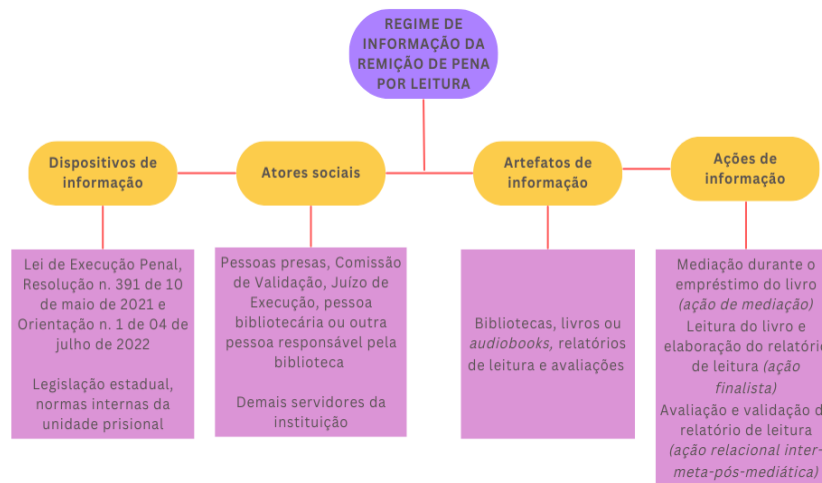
REGIME DE INFORMAÇÃO DA REMIÇÃO DE PENA POR LEITURA

Dispositivos de informação

Lei de Execução Penal, Resolução n. 391 de 10 de maio de 2021 e Orientação n. 1 de 04 de julho de 2022

Legislação estadual, normas internas da unidade prisional

Atores sociais

Pessoas presas, Comissão de Validação, Juízo de Execução, pessoa bibliotecária ou outra pessoa responsável pela biblioteca

Demais servidores da instituição

Artefatos de informação

Bibliotecas, livros ou *audiobooks*, relatórios de leitura e avaliações

Ações de informação

Mediação durante o empréstimo do livro *(ação de mediação)*
Leitura do livro e elaboração do relatóri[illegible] de leitura *(ação finalista)*
Avaliação e validação d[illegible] relatório de leitura *(ação relacional inter-meta-pós-mediática)*